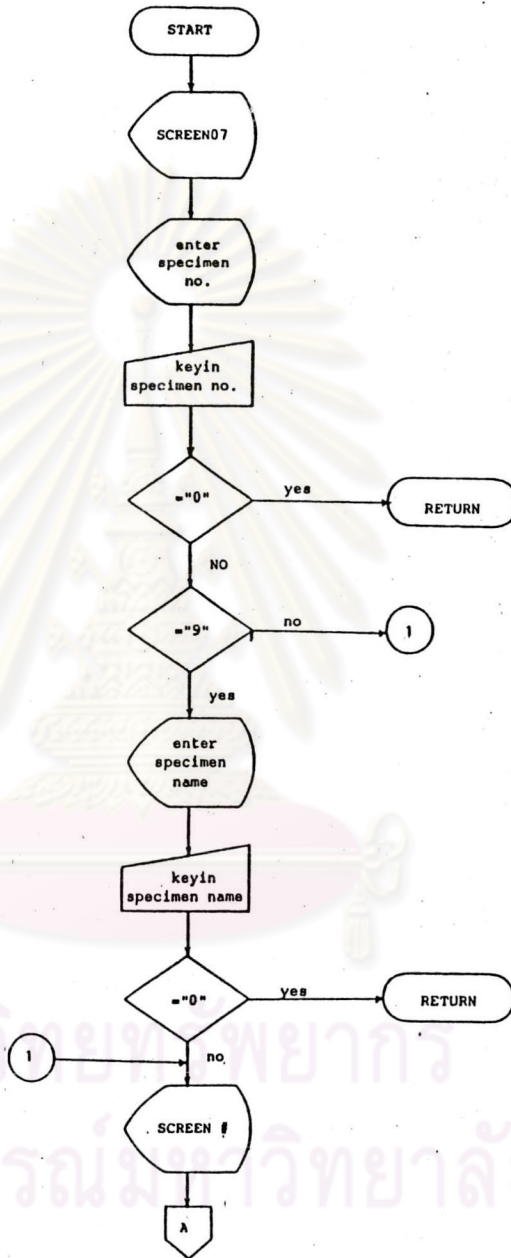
START

SCREEN07

enter specimen no.

keyin specimen no.

="0"

yes

RETURN

NO

="9"

no

1

yes

enter specimen name

keyin specimen name

="0"

yes

RETURN

1

no

SCREEN 8

A

วิทยทรัพยากร
รณ์มหาวิทยาลั